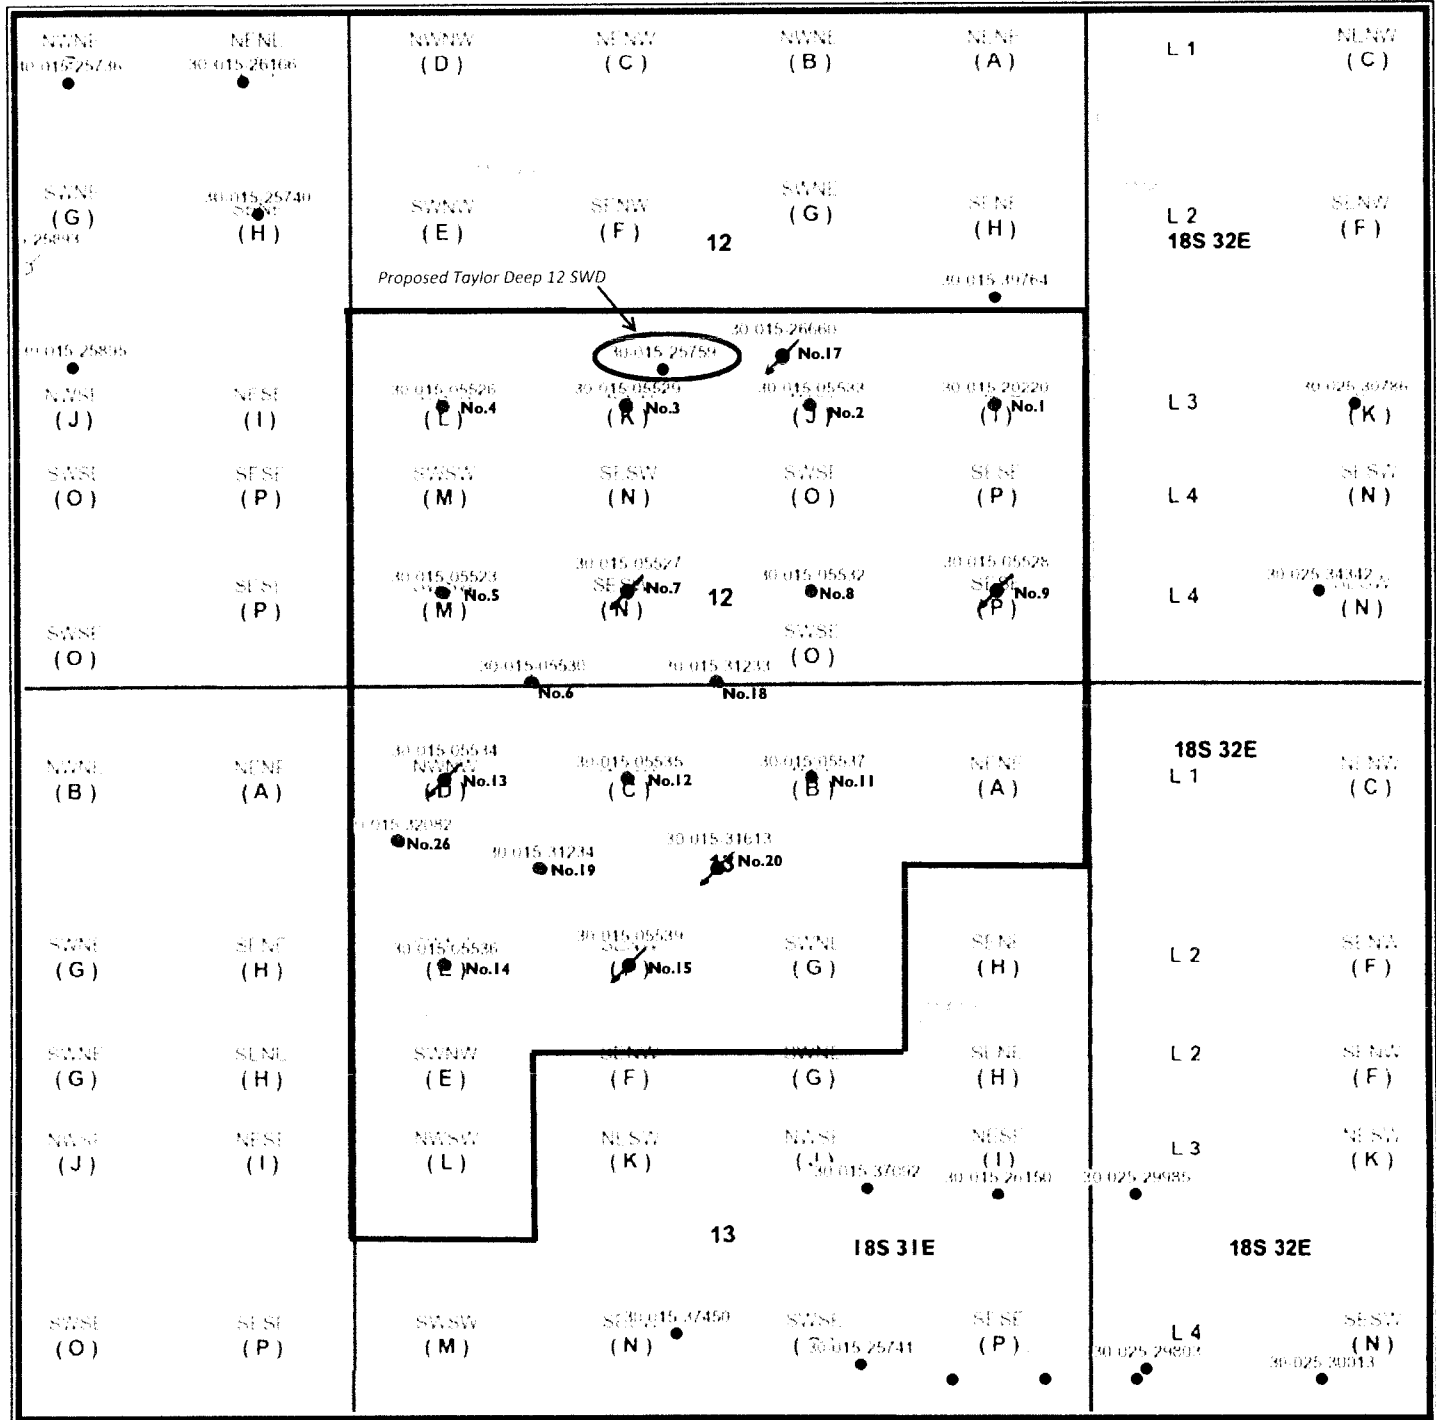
NWNE 30-015-25746
NENE 30-015-26166
NWNW (D)
NENW (C)
NWNE (B)
NENE (A)
L 1
NENW (C)

SWNE (G)
30-015-25740 SWNE (H)
25893
SWNW (E)
SENW (F)
12
SWNE (G)
SENE (H)
L 2
18S 32E
SENW (F)

Proposed Taylor Deep 12 SWD
30-015-39764

30-015-25866
30-015-26660
No.17
30-015-25759
NWSE (J)
NESE (I)
30-015-05526 (L) No.4
30-015-05529 (K) No.3
30-015-05533 (J) No.2
30-015-20220 (I) No.1
L 3
30-025-30786 (K)

SWSE (O)
SESE (P)
SWSW (M)
SESW (N)
SWSE (O)
SESE (P)
L 4
SESW (N)

SESE (P)
30-015-05523 (M) No.5
30-015-05527 SESW (N) No.7
12
30-015-05532 No.8
30-015-05528 SESE (P) No.9
L 4
30-025-34342 (N)
SWSE (O)
SWSE (O)
30-015-05530 No.6
30-015-31233 No.18

NENE (B)
NENE (A)
30-015-05534 NWNW (D) No.13
30-015-05535 (C) No.12
30-015-05537 (B) No.11
NENE (A)
18S 32E
L 1
NENW (C)
30-015-32082 No.26
30-015-31234 No.19
30-015-31613 No.20

SWNE (G)
SENE (H)
30-015-05536 (E) No.14
30-015-05539 (F) No.15
SWNE (G)
SENE (H)
L 2
SENW (F)

SWNE (G)
SENE (H)
SWNW (E)
SENW (F)
SWNE (G)
SENE (H)
L 2
SENW (F)

NWSE (J)
NESE (I)
NWSW (L)
NESW (K)
NWSE (J) 30-015-37092
NESE (I) 30-015-26150
30-025-29985
L 3
NESW (K)

13
18S 31E
18S 32E

SWSE (O)
SESE (P)
SWSW (M)
SESW 30-015-37450 (N)
SWSE (30-015-25741
SESE (P)
L 4
30-025-29803
SESW (N)
30-025-30013